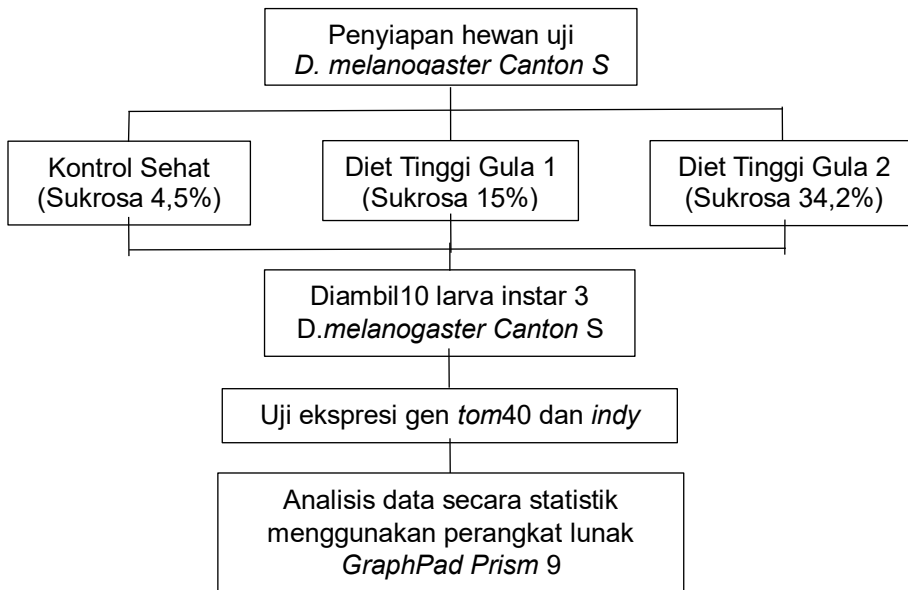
Penyiapan hewan uji
D. melanogaster Canton S

Kontrol Sehat
(Sukrosa 4,5%)

Diet Tinggi Gula 1
(Sukrosa 15%)

Diet Tinggi Gula 2
(Sukrosa 34,2%)

Diambil10 larva instar 3
D.melanogaster Canton S

Uji ekspresi gen tom40 dan indy

Analisis data secara statistik menggunakan perangkat lunak GraphPad Prism 9